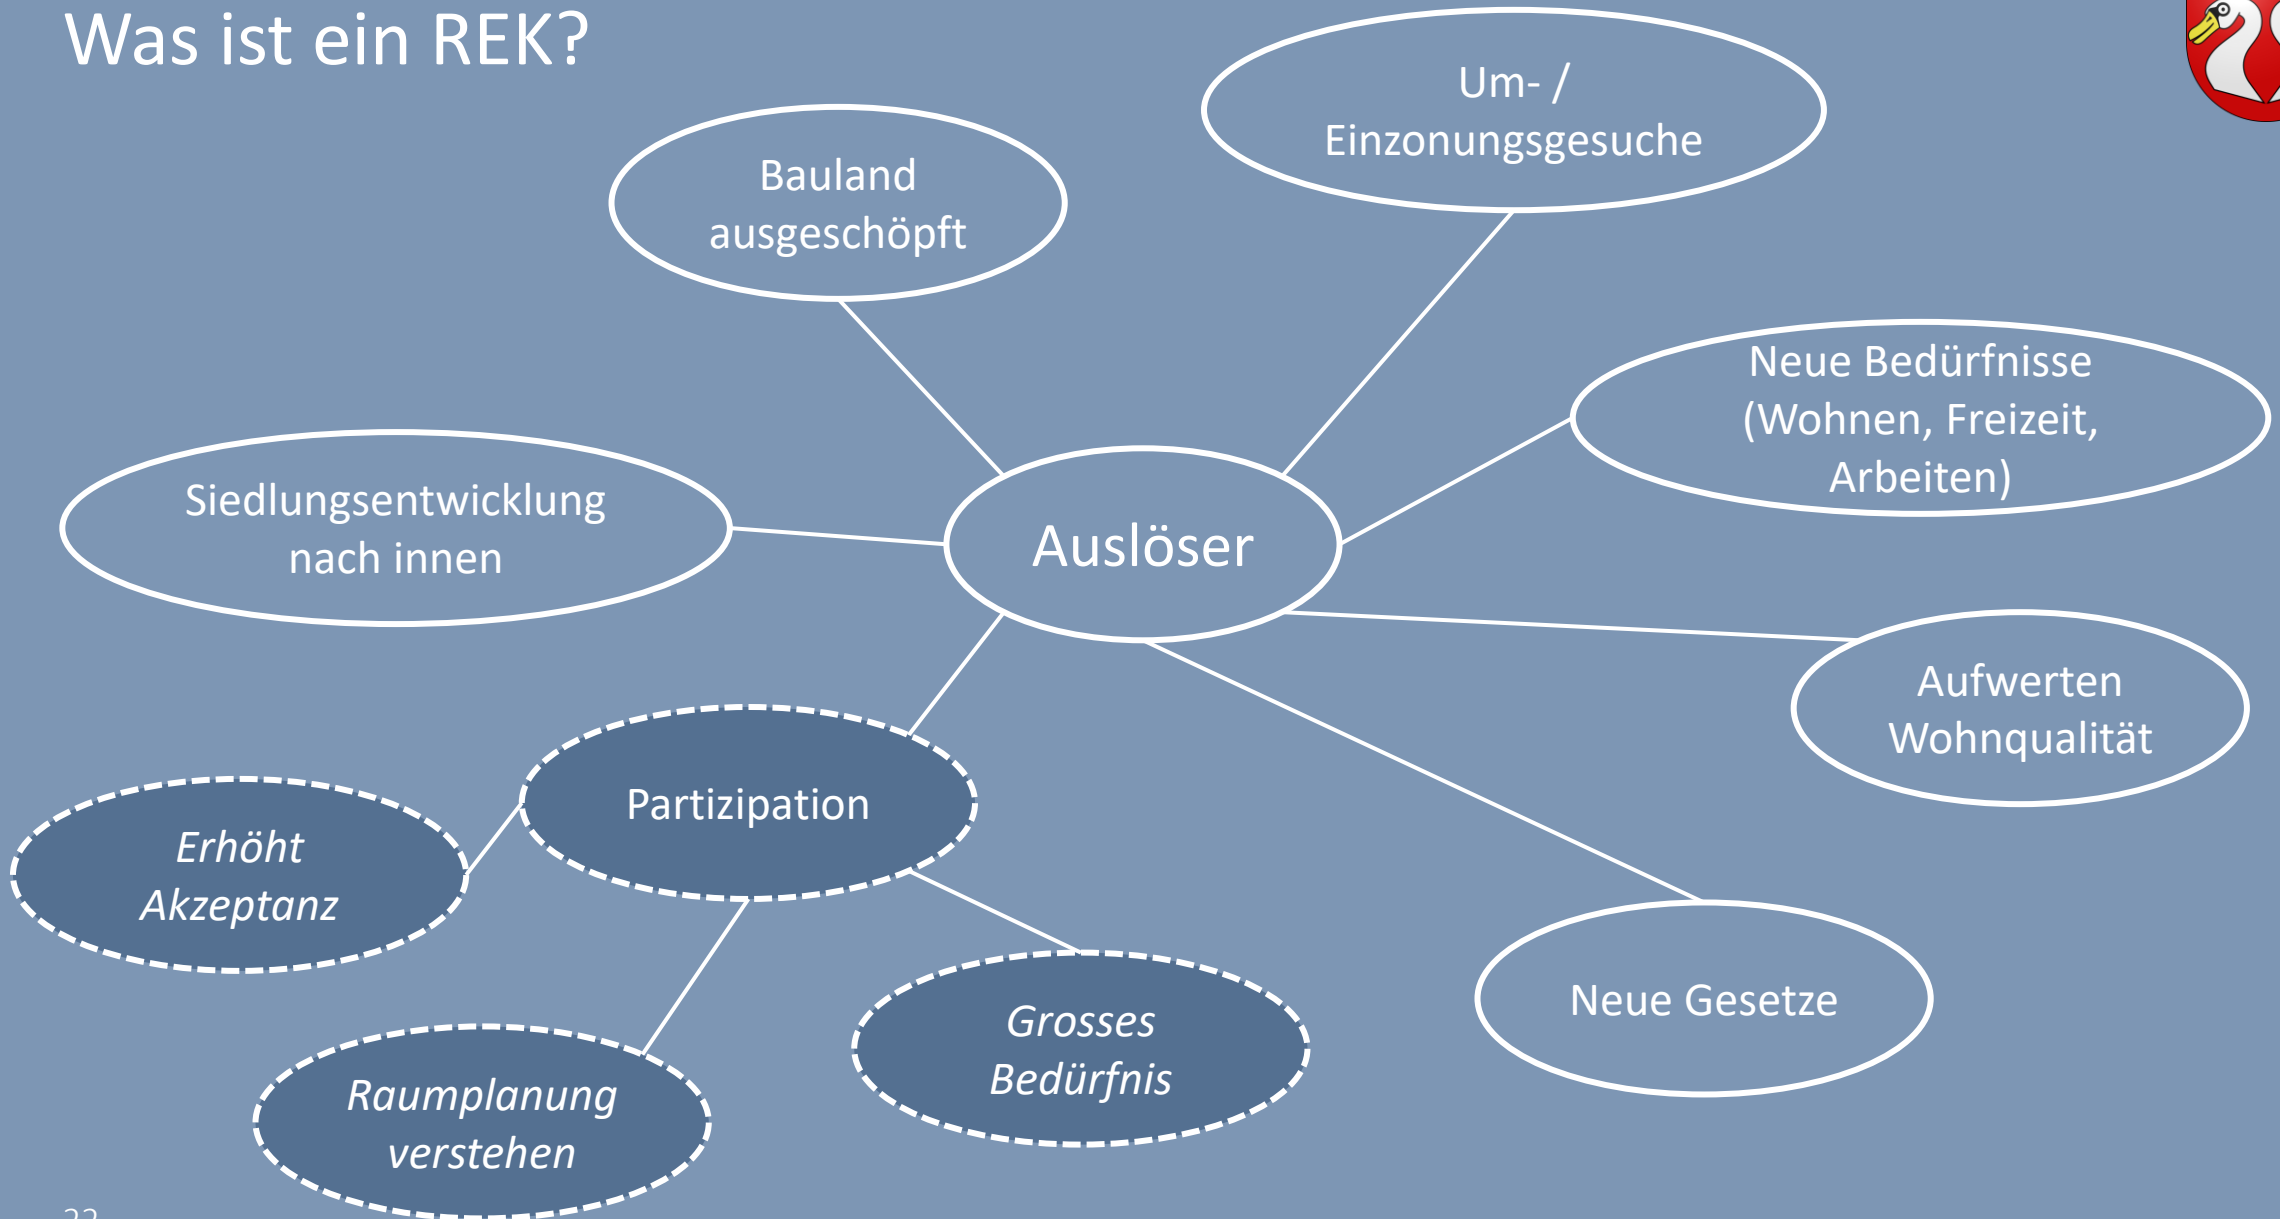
Was ist ein REK?

Bauland ausgeschöpft

Um- / Einzonungsgesuche

Neue Bedürfnisse (Wohnen, Freizeit, Arbeiten)

Siedlungsentwicklung nach innen

Auslöser

Aufwerten Wohnqualität

Partizipation

Erhöht Akzeptanz

Neue Gesetze

Grosses Bedürfnis

Raumplanung verstehen

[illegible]